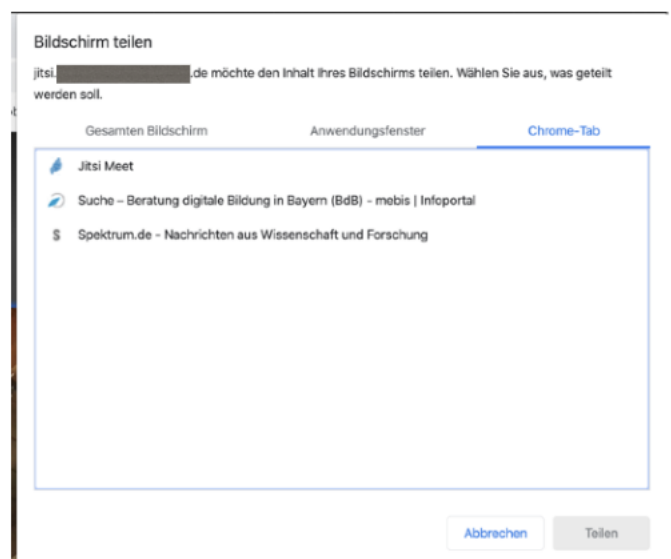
Bildschirm teilen

jitsi.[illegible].de möchte den Inhalt Ihres Bildschirms teilen. Wählen Sie aus, was geteilt werden soll.

Gesamten Bildschirm

Anwendungsfenster

Chrome-Tab

Jitsi Meet

Suche – Beratung digitale Bildung in Bayern (BdB) - mebis | Infoportal

S Spektrum.de - Nachrichten aus Wissenschaft und Forschung

Abbrechen

Teilen